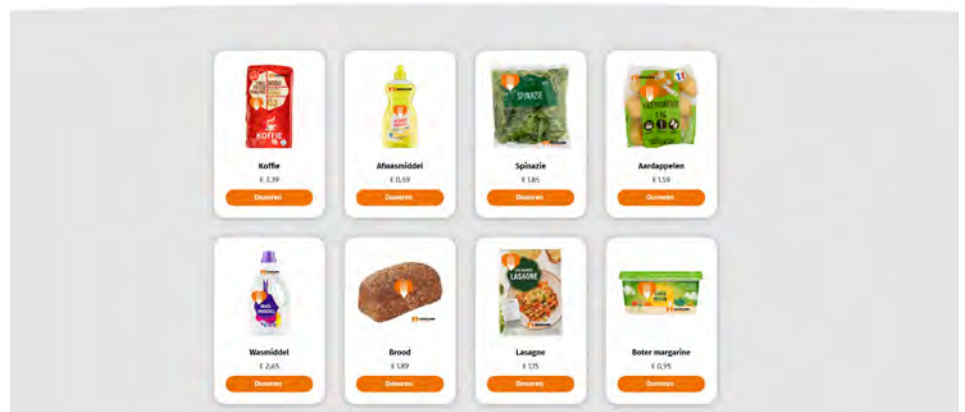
KOFFIE

Koffie

€ 3,39

Doneren

Afwasmiddel

€ 0,59

Doneren

SPINAZIE

Spinazie

€ 1,85

Doneren

Aardappelen

€ 1,59

Doneren

Wasmiddel

€ 2,65

Doneren

Brood

€ 1,89

Doneren

LASAGNE

Lasagne

€ 1,15

Doneren

Boter margarine

€ 0,95

Doneren